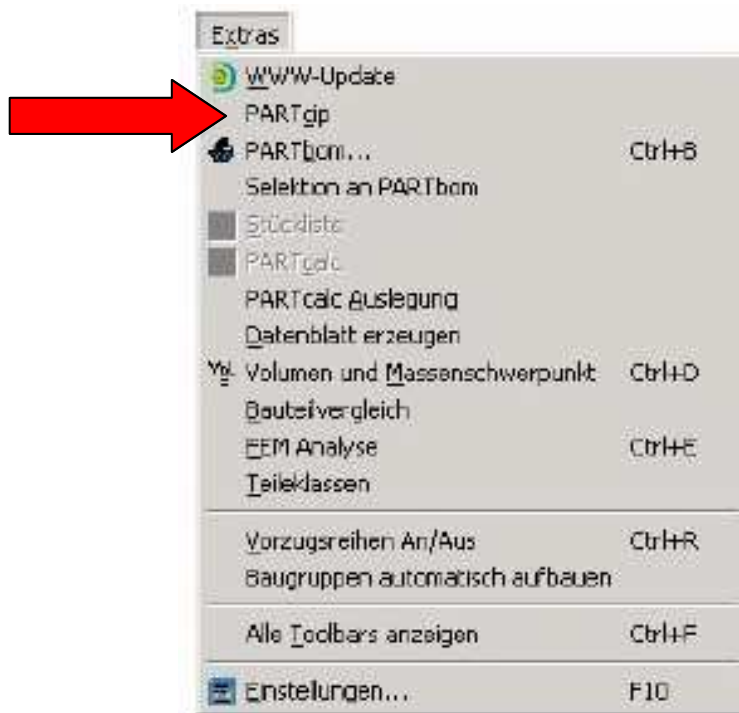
Extras

WWW-Update
PARTcip
PARTbom... Ctrl+B
Selektion an PARTbom
Stückliste
PARTcalc
PARTcalc Auslegung
Datenblatt erzeugen
Volumen und Massenschwerpunkt Ctrl+D
Bauteilvergleich
FEM Analyse Ctrl+E
Teileklassen

Vorzugsreihen An/Aus Ctrl+R
Baugruppen automatisch aufbauen

Alle Toolbars anzeigen Ctrl+F

Einstellungen... F10